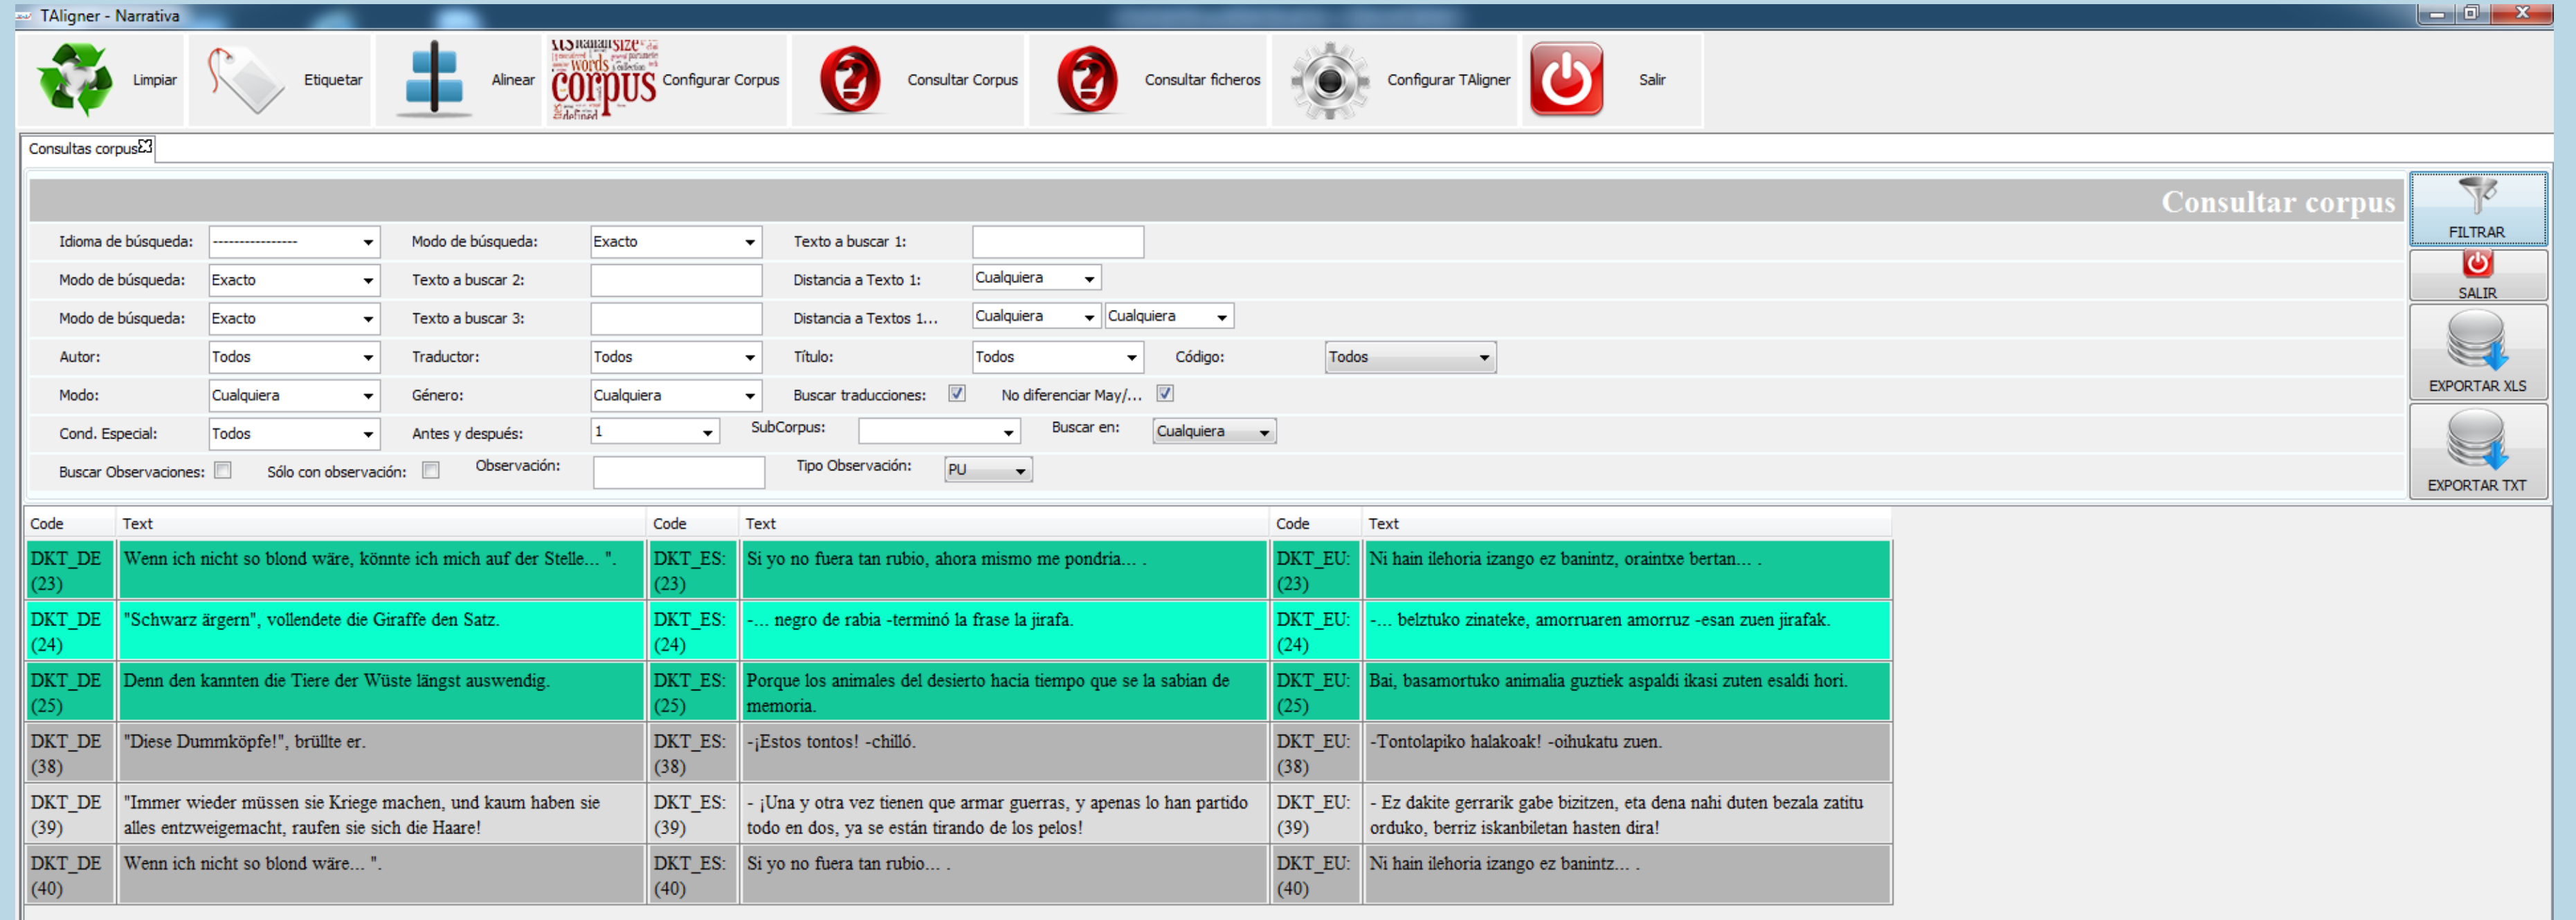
TAligner - Narrativa

Limpiar Etiquetar Alinear Configurar Corpus Consultar Corpus Consultar ficheros Configurar TAligner Salir

corpus words size

Consultas corpus

Consultar corpus

FILTRAR
SALIR
EXPORTAR XLS
EXPORTAR TXT

Idioma de búsqueda: --------------- Modo de búsqueda: Exacto Texto a buscar 1:
Modo de búsqueda: Exacto Texto a buscar 2: Distancia a Texto 1: Cualquiera
Modo de búsqueda: Exacto Texto a buscar 3: Distancia a Textos 1... Cualquiera Cualquiera
Autor: Todos Traductor: Todos Título: Todos Código: Todos
Modo: Cualquiera Género: Cualquiera Buscar traducciones: No diferenciar May/...
Cond. Especial: Todos Antes y después: 1 SubCorpus: Buscar en: Cualquiera
Buscar Observaciones: Sólo con observación: Observación: Tipo Observación: PU

| Code | Text | Code | Text | Code | Text |
|---|---|---|---|---|---|
| DKT_DE (23) | Wenn ich nicht so blond wäre, könnte ich mich auf der Stelle... ". | DKT_ES: (23) | Si yo no fuera tan rubio, ahora mismo me pondria... . | DKT_EU: (23) | Ni hain ilehoria izango ez banintz, oraintxe bertan... . |
| DKT_DE (24) | "Schwarz ärgern", vollendete die Giraffe den Satz. | DKT_ES: (24) | -... negro de rabia -terminó la frase la jirafa. | DKT_EU: (24) | -... beltzuko zinateke, amorruaren amorruz -esan zuen jirafak. |
| DKT_DE (25) | Denn den kannten die Tiere der Wüste längst auswendig. | DKT_ES: (25) | Porque los animales del desierto hacia tiempo que se la sabian de memoria. | DKT_EU: (25) | Bai, basamortuko animalia guztiek aspaldi ikasi zuten esaldi hori. |
| DKT_DE (38) | "Diese Dummköpfe!", brüllte er. | DKT_ES: (38) | -¡Estos tontos! -chilló. | DKT_EU: (38) | -Tontolapiko halakoak! -oihukatu zuen. |
| DKT_DE (39) | "Immer wieder müssen sie Kriege machen, und kaum haben sie alles entzweigemacht, raufen sie sich die Haare! | DKT_ES: (39) | - ¡Una y otra vez tienen que armar guerras, y apenas lo han partido todo en dos, ya se están tirando de los pelos! | DKT_EU: (39) | - Ez dakite gerrarik gabe bizitzen, eta dena nahi duten bezala zatitu orduko, berriz iskanbiletan hasten dira! |
| DKT_DE (40) | Wenn ich nicht so blond wäre... ". | DKT_ES: (40) | Si yo no fuera tan rubio... . | DKT_EU: (40) | Ni hain ilehoria izango ez banintz... . |